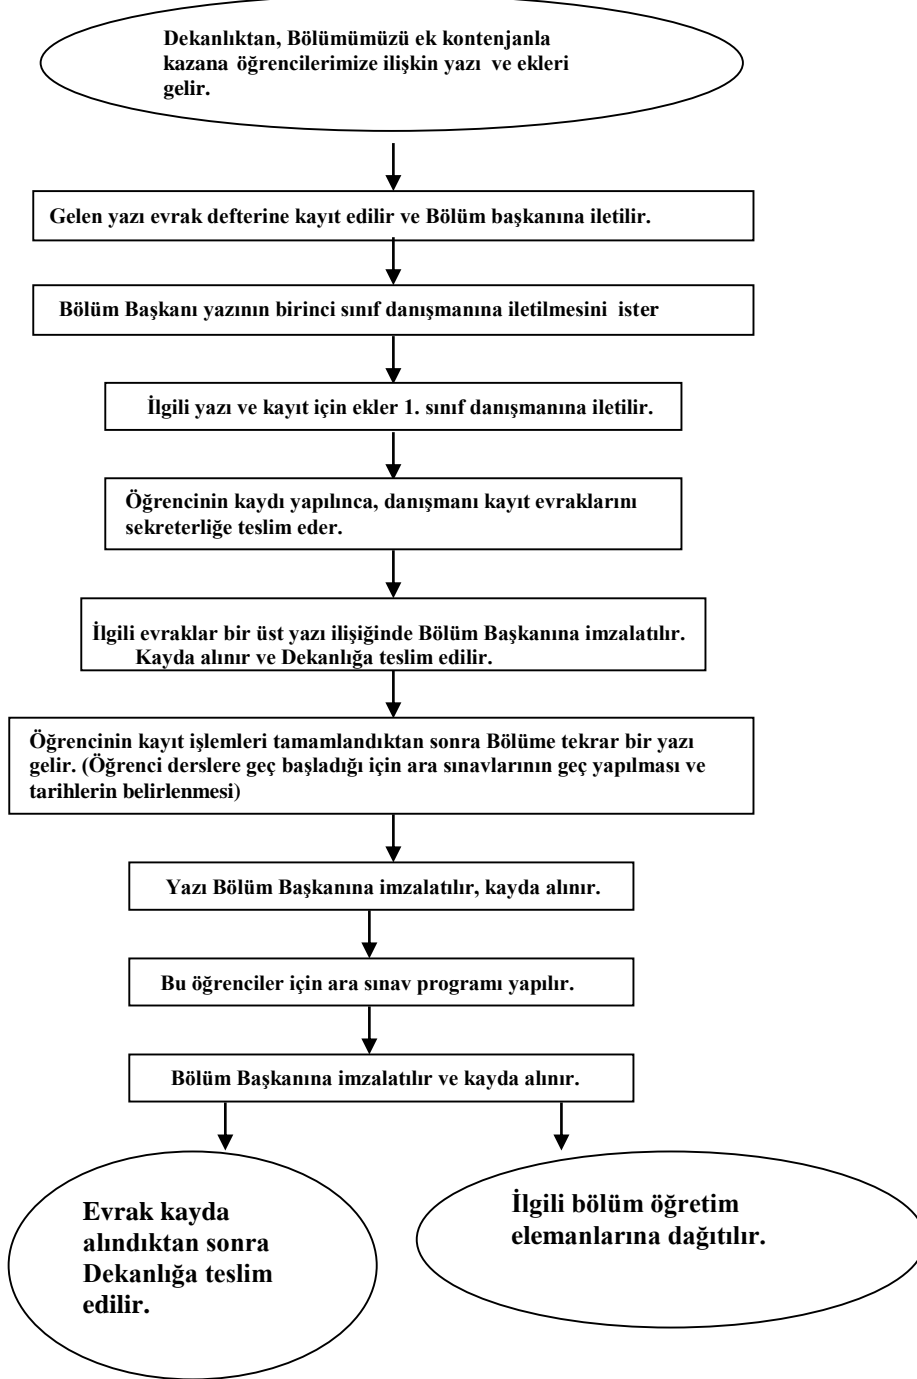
Dekanlıktan, Bölümümüzü ek kontenjanla kazana öğrencilerimize ilişkin yazı ve ekleri gelir.

Gelen yazı evrak defterine kayıt edilir ve Bölüm başkanına iletilir.

Bölüm Başkanı yazının birinci sınıf danışmanına iletilmesini ister

İlgili yazı ve kayıt için ekler 1. sınıf danışmanına iletilir.

Öğrencinin kaydı yapılınca, danışmanı kayıt evraklarını sekreterliğe teslim eder.

İlgili evraklar bir üst yazı ilişiğinde Bölüm Başkanına imzalatılır. Kayda alınır ve Dekanlığa teslim edilir.

Öğrencinin kayıt işlemleri tamamlandıktan sonra Bölüme tekrar bir yazı gelir. (Öğrenci derslere geç başladığı için ara sınavlarının geç yapılması ve tarihlerin belirlenmesi)

Yazı Bölüm Başkanına imzalatılır, kayda alınır.

Bu öğrenciler için ara sınav programı yapılır.

Bölüm Başkanına imzalatılır ve kayda alınır.

Evrak kayda alındıktan sonra Dekanlığa teslim edilir.

İlgili bölüm öğretim elemanlarına dağıtılır.